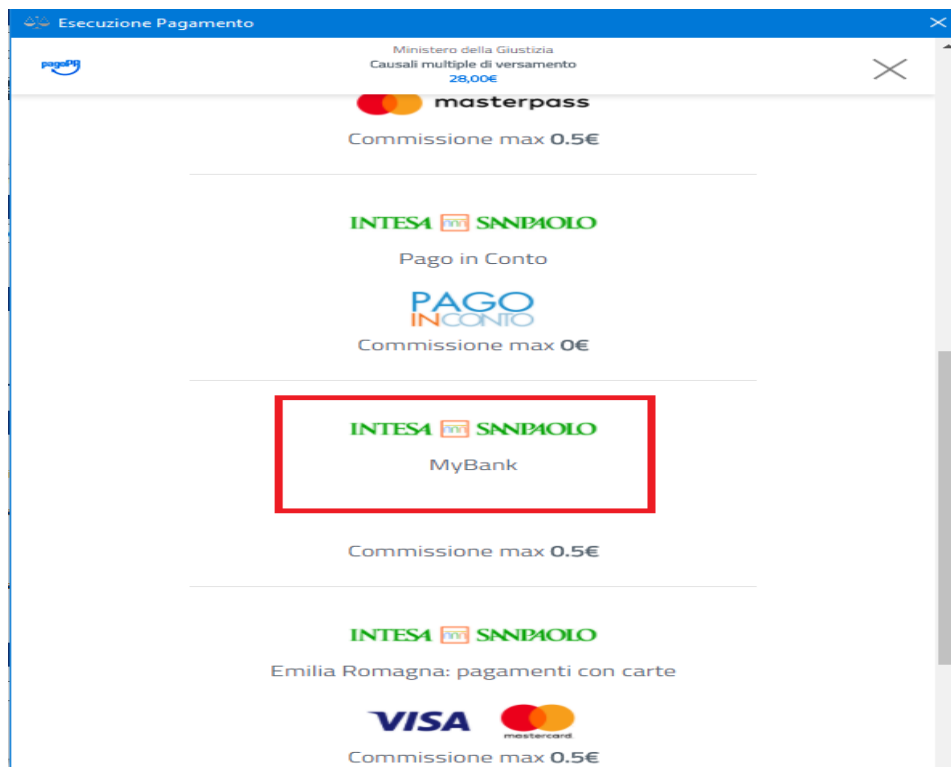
Esecuzione Pagamento

pagoPA

Ministero della Giustizia
Causali multiple di versamento
28,00€

masterpass

Commissione max **0.5€**

INTESA SANPAOLO

Pago in Conto

PAGO INCONTO

Commissione max **0€**

INTESA SANPAOLO

MyBank

Commissione max **0.5€**

INTESA SANPAOLO

Emilia Romagna: pagamenti con carte

VISA mastercard

Commissione max **0.5€**